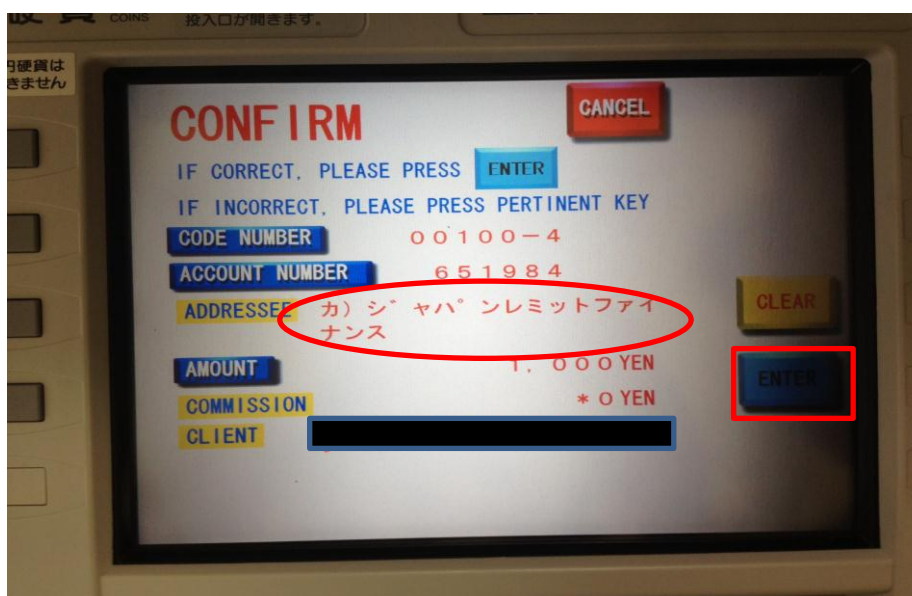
硬貨 COINS
投入口が開きます。
円硬貨は
きません

CANCEL

CONFIRM
IF CORRECT, PLEASE PRESS ENTER
IF INCORRECT, PLEASE PRESS PERTINENT KEY
CODE NUMBER 00100−4
ACCOUNT NUMBER 651984
ADDRESSEE カ）ジャパンレミットファイナンス
AMOUNT 1,000 YEN
COMMISSION ＊0 YEN
CLIENT

CLEAR
ENTER